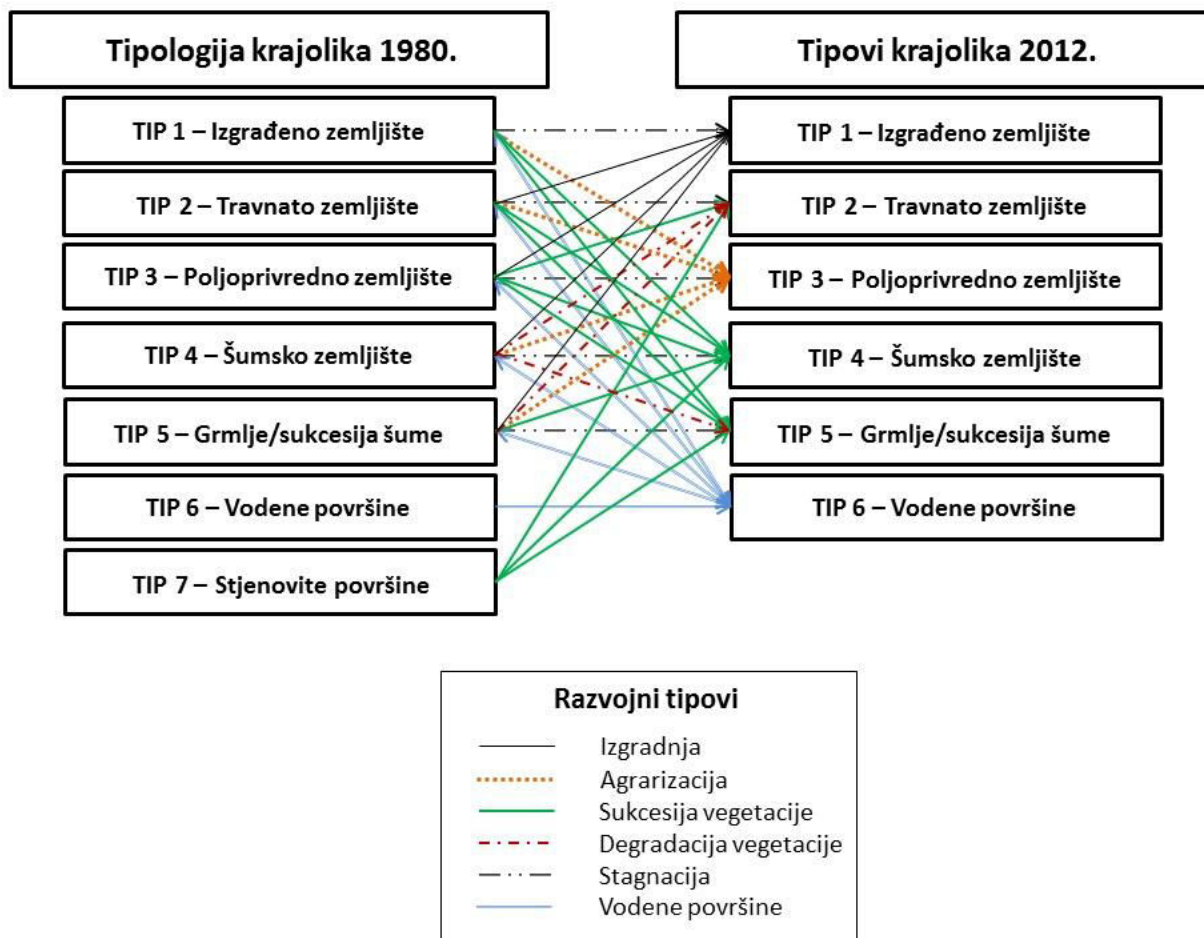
Tipologija krajolika 1980.

TIP 1 – Izgrađeno zemljište

TIP 2 – Travnato zemljište

TIP 3 – Poljoprivredno zemljište

TIP 4 – Šumsko zemljište

TIP 5 – Grmlje/sukcesija šume

TIP 6 – Vodene površine

TIP 7 – Stjenovite površine

Tipovi krajolika 2012.

TIP 1 – Izgrađeno zemljište

TIP 2 – Travnato zemljište

TIP 3 – Poljoprivredno zemljište

TIP 4 – Šumsko zemljište

TIP 5 – Grmlje/sukcesija šume

TIP 6 – Vodene površine

Razvojni tipovi

Izgradnja

Agrarizacija

Sukcesija vegetacije

Degradacija vegetacije

Stagnacija

Vodene površine